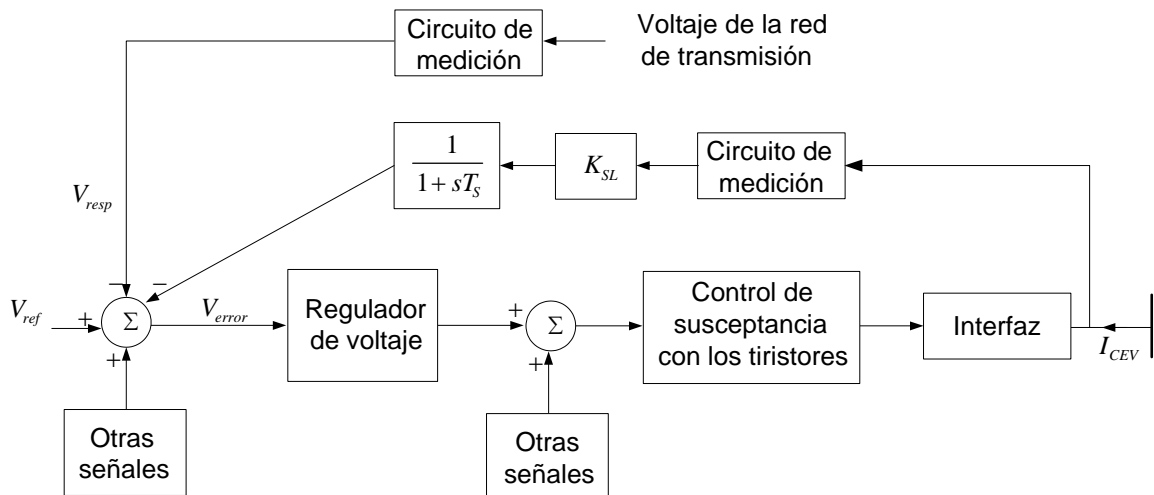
Circuito de medición

Voltaje de la red de transmisión

$\frac{1}{1+sT_S}$

$K_{SL}$

Circuito de medición

$V_{resp}$

$-$

$-$

$V_{ref}$

$+$

$\Sigma$

$+$

$V_{error}$

Regulador de voltaje

$+$

$\Sigma$

$+$

Control de susceptancia con los tiristores

Interfaz

$I_{CEV}$

Otras señales

Otras señales